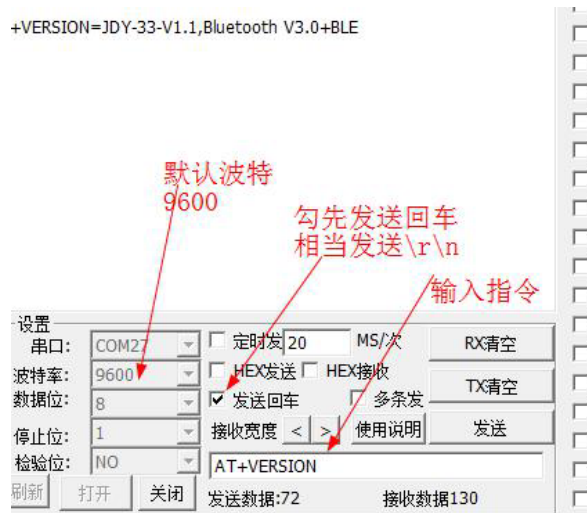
+VERSION=JDY-33-V1.1,Bluetooth V3.0+BLE

默认波特
9600

勾先发送回车
相当发送\r\n

输入指令

设置
串口: COM27
波特率: 9600
数据位: 8
停止位: 1
检验位: NO
刷新 打开 关闭

定时发 20 MS/次
HEX发送 HEX接收
发送回车 多条发
接收宽度 < >
使用说明
RX清空
TX清空
发送
AT+VERSION
发送数据:72
接收数据130